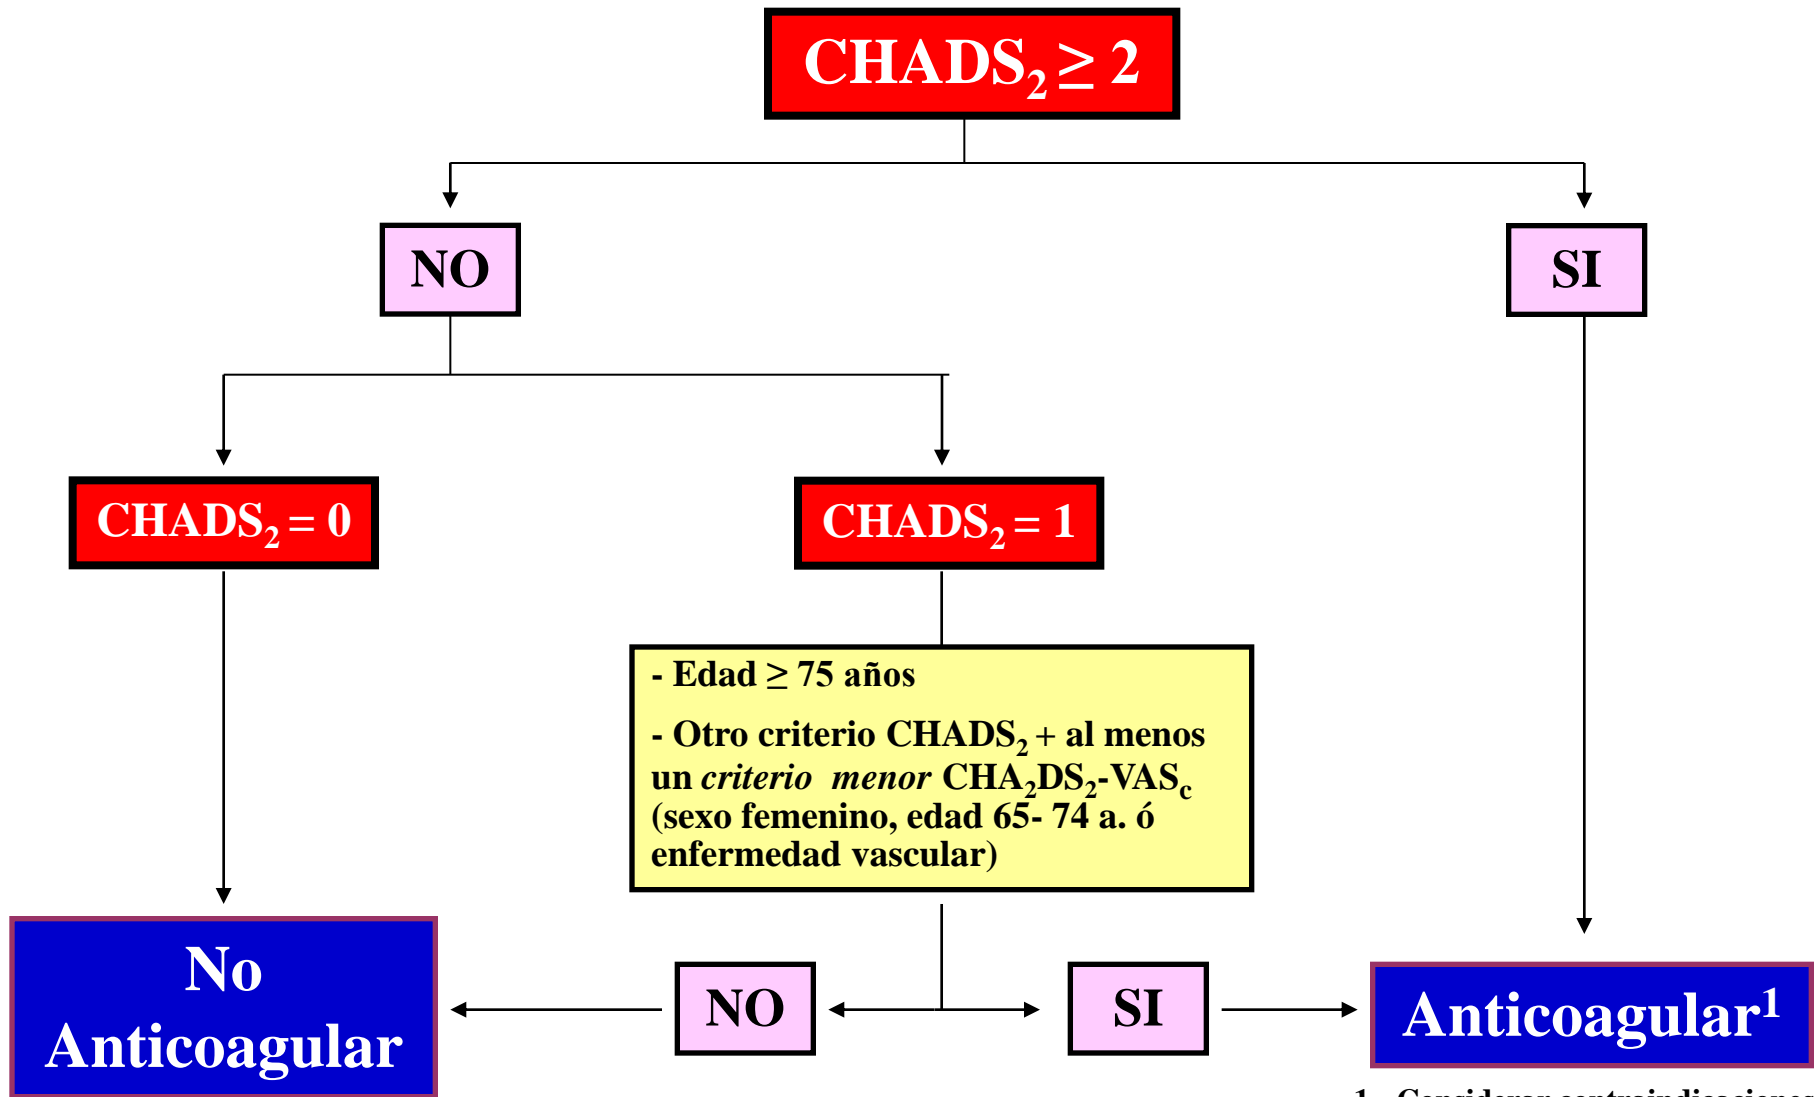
$CHADS_2 \geq 2$

NO

SI

$CHADS_2 = 0$

$CHADS_2 = 1$

- Edad ≥ 75 años

- Otro criterio $CHADS_2$ + al menos un *criterio menor* $CHA_2DS_2$-$VAS_c$ (sexo femenino, edad 65- 74 a. ó enfermedad vascular)

No Anticoagular

NO

SI

Anticoagular$^1$

1. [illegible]